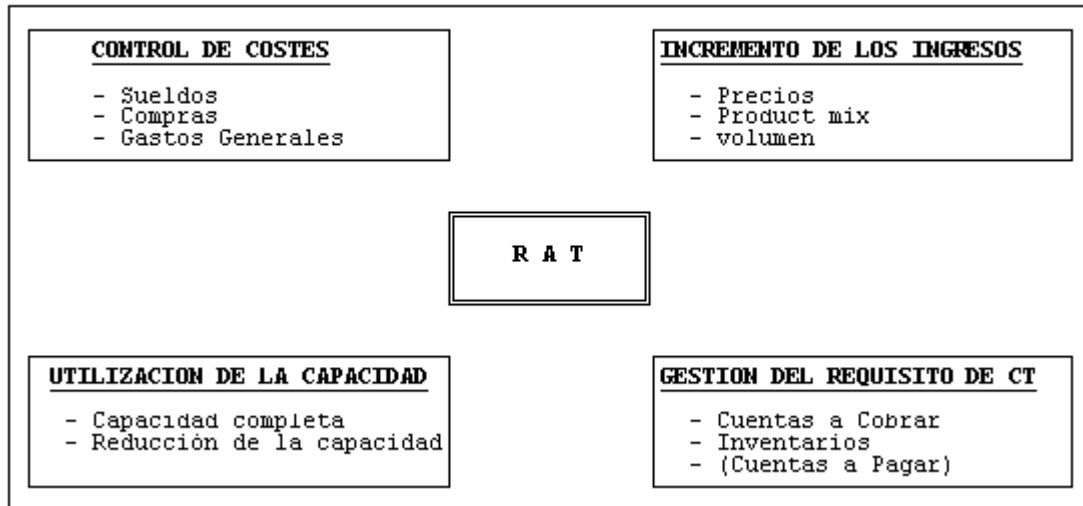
CONTROL DE COSTES

- Sueldos
- Compras
- Gastos Generales

INCREMENTO DE LOS INGRESOS

- Precios
- Product mix
- volumen

R A T

UTILIZACION DE LA CAPACIDAD

- Capacidad completa
- Reducción de la capacidad

GESTION DEL REQUISITO DE CT

- Cuentas a Cobrar
- Inventarios
- (Cuentas a Pagar)